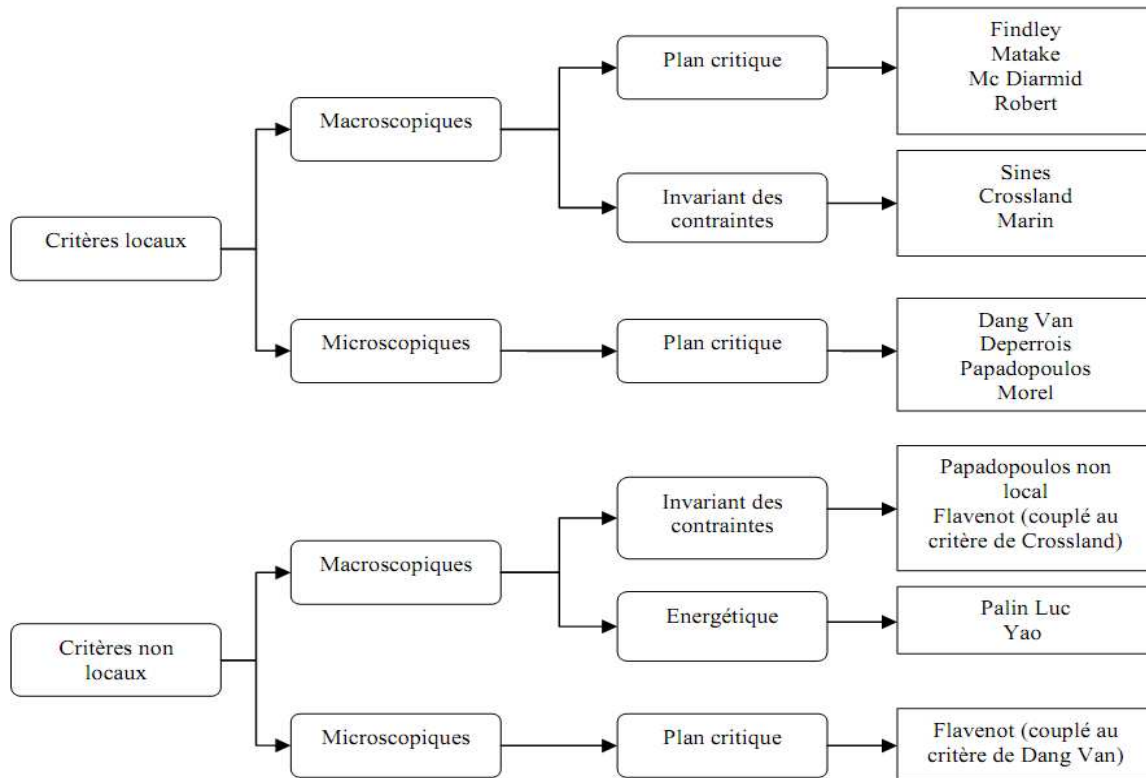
Critères locaux

Macroscopiques

Plan critique

Findley
Matake
Mc Diarmid
Robert

Invariant des contraintes

Sines
Crossland
Marin

Microscopiques

Plan critique

Dang Van
Deperrois
Papadopoulos
Morel

Critères non locaux

Macroscopiques

Invariant des contraintes

Papadopoulos non local
Flavenot (couplé au critère de Crossland)

Energétique

Palin Luc
Yao

Microscopiques

Plan critique

Flavenot (couplé au critère de Dang Van)